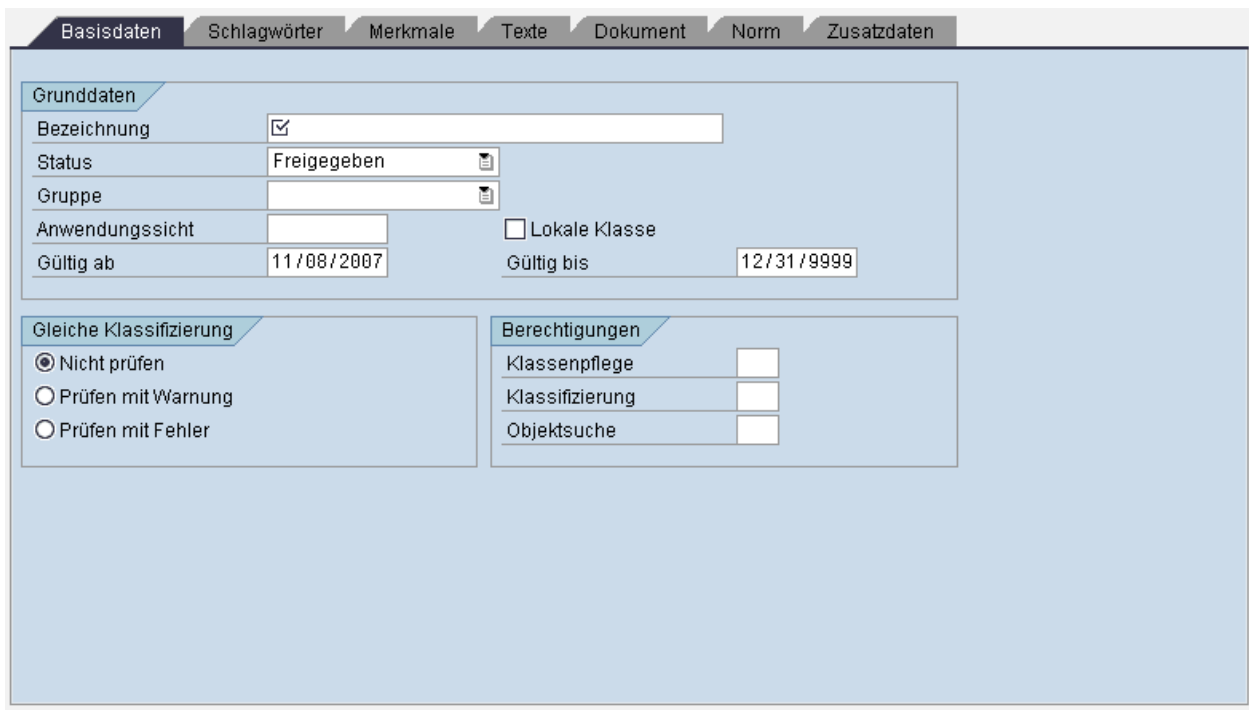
Basisdaten | Schlagwörter | Merkmale | Texte | Dokument | Norm | Zusatzdaten

Grunddaten
Bezeichnung
Status Freigegeben
Gruppe
Anwendungssicht
Lokale Klasse
Gültig ab 11/08/2007
Gültig bis 12/31/9999

Gleiche Klassifizierung
Nicht prüfen
Prüfen mit Warnung
Prüfen mit Fehler

Berechtigungen
Klassenpflege
Klassifizierung
Objektsuche